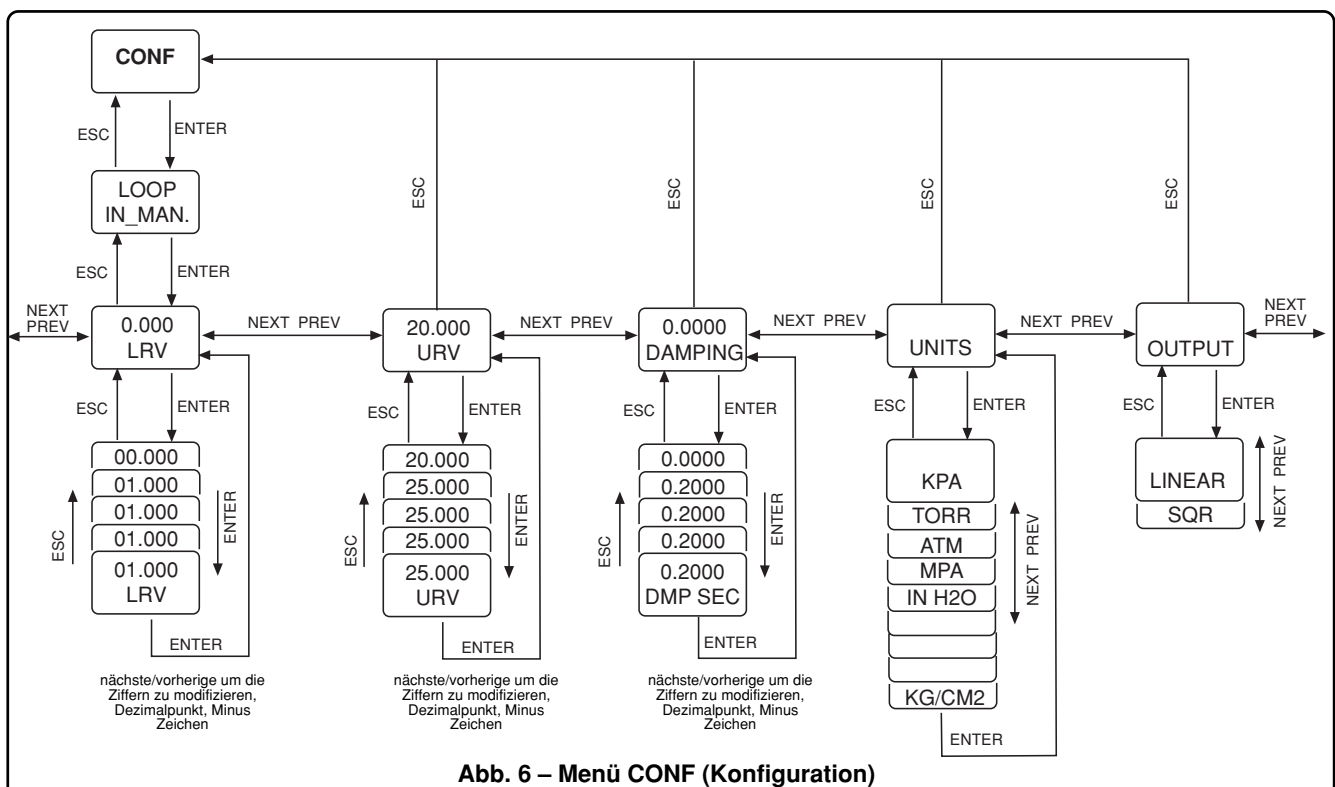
CONF

ESC
ENTER

LOOP
IN_MAN.

ESC
ENTER

NEXT
PREV

0.000
LRV

NEXT PREV

20.000
URV

NEXT PREV

0.0000
DAMPING

NEXT PREV

UNITS

NEXT PREV

OUTPUT

NEXT
PREV

ESC
ESC
ESC
ESC

ESC
ENTER

00.000
01.000
01.000
01.000
01.000
LRV

ESC
ENTER

ENTER

ESC
ENTER

20.000
25.000
25.000
25.000
25.000
URV

ESC
ENTER

ENTER

ESC
ENTER

0.0000
0.2000
0.2000
0.2000
0.2000
DMP SEC

ESC
ENTER

ENTER

ESC
ENTER

KPA
TORR
ATM
MPA
IN H2O
KG/CM2

NEXT PREV

ENTER

ESC
ENTER

LINEAR
SQR

NEXT PREV

nächste/vorherige um die Ziffern zu modifizieren, Dezimalpunkt, Minus Zeichen

nächste/vorherige um die Ziffern zu modifizieren, Dezimalpunkt, Minus Zeichen

nächste/vorherige um die Ziffern zu modifizieren, Dezimalpunkt, Minus Zeichen

Abb. 6 – Menü CONF (Konfiguration)